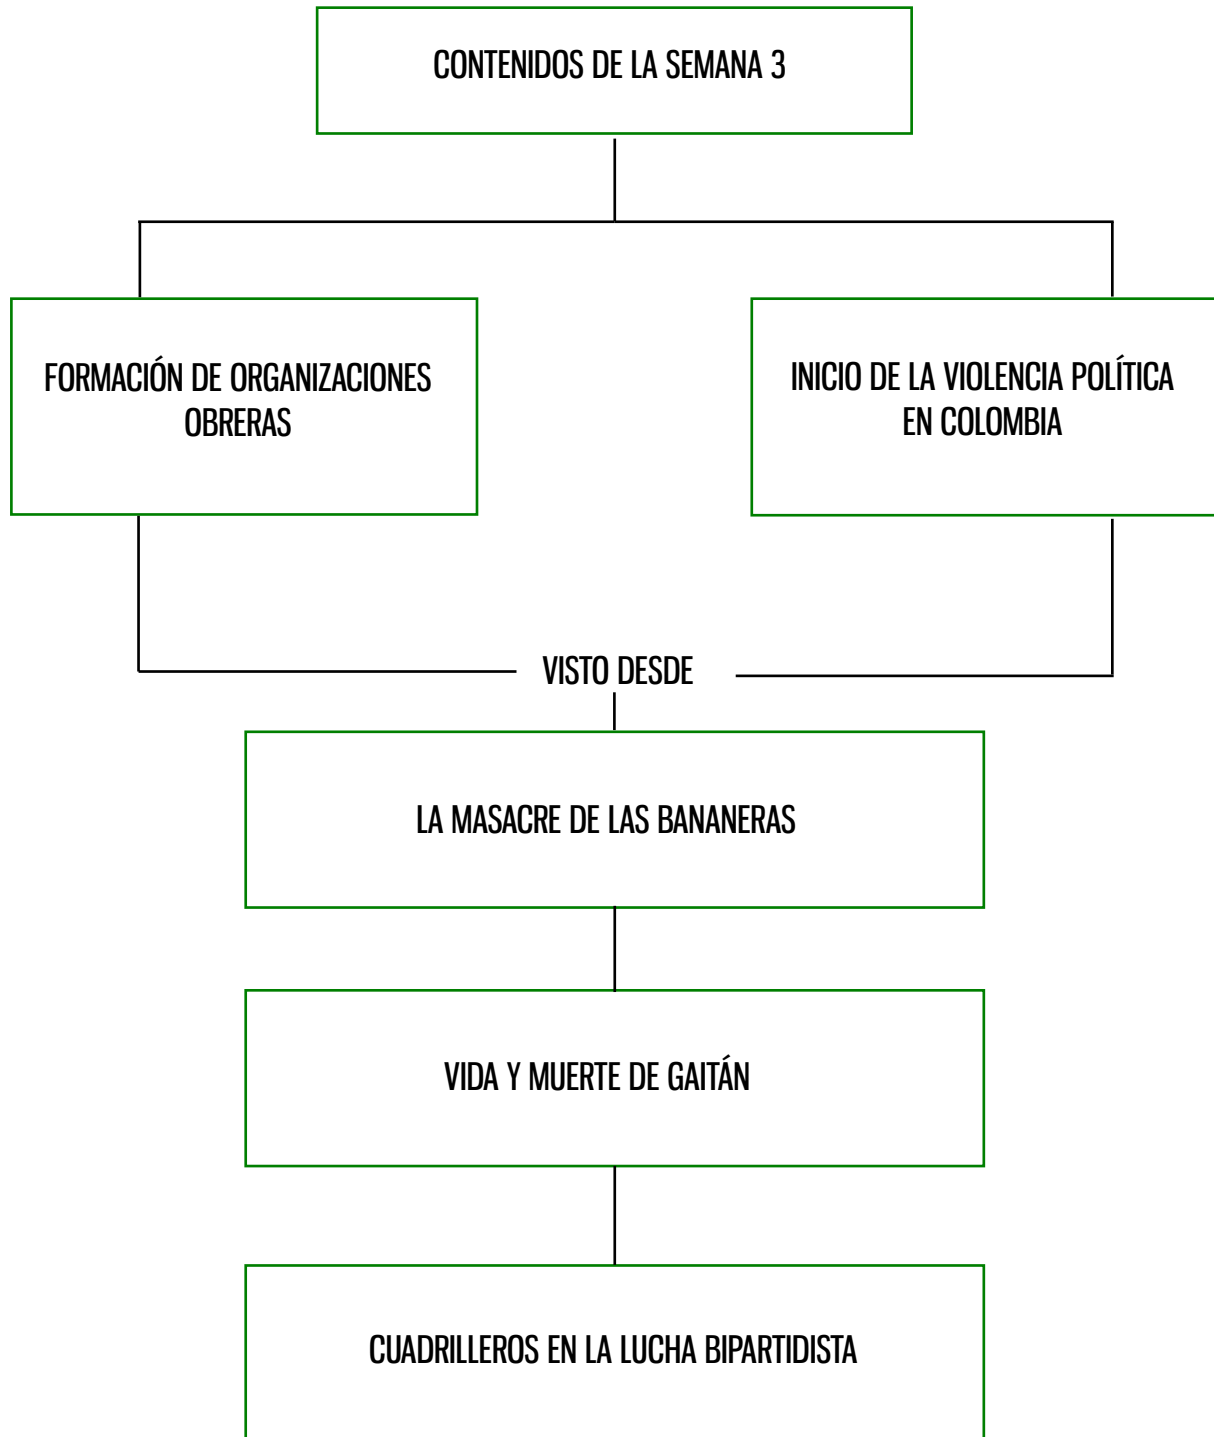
CONTENIDOS DE LA SEMANA 3

FORMACIÓN DE ORGANIZACIONES OBRERAS

INICIO DE LA VIOLENCIA POLÍTICA EN COLOMBIA

VISTO DESDE

LA MASACRE DE LAS BANANERAS

VIDA Y MUERTE DE GAITÁN

CUADRILLEROS EN LA LUCHA BIPARTIDISTA